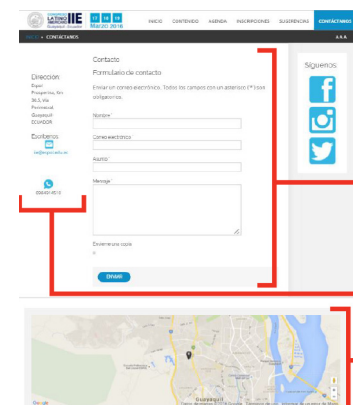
LATINO IIE 17 18 19 Marzo 2016

INICIO CONTENIDO AGENDA INSCRIPCIONES SUGERENCIAS CONTACTENOS

INICIO » CONTACTENOS

Dirección:
Espol Prosperina, Km 30.5, Vía Perimetral, Guayaquil ECUADOR

Escríbenos:
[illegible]@espol.edu.ec

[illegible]

Contacto

Formulario de contacto

Enviar un correo electrónico. Todos los campos con un asterisco (*) son obligatorios.

Nombre*

Correo electrónico

Asunto*

Mensaje*

Enviarme una copia

ENVIAR

Síguenos:

Google

Guayaquil

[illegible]